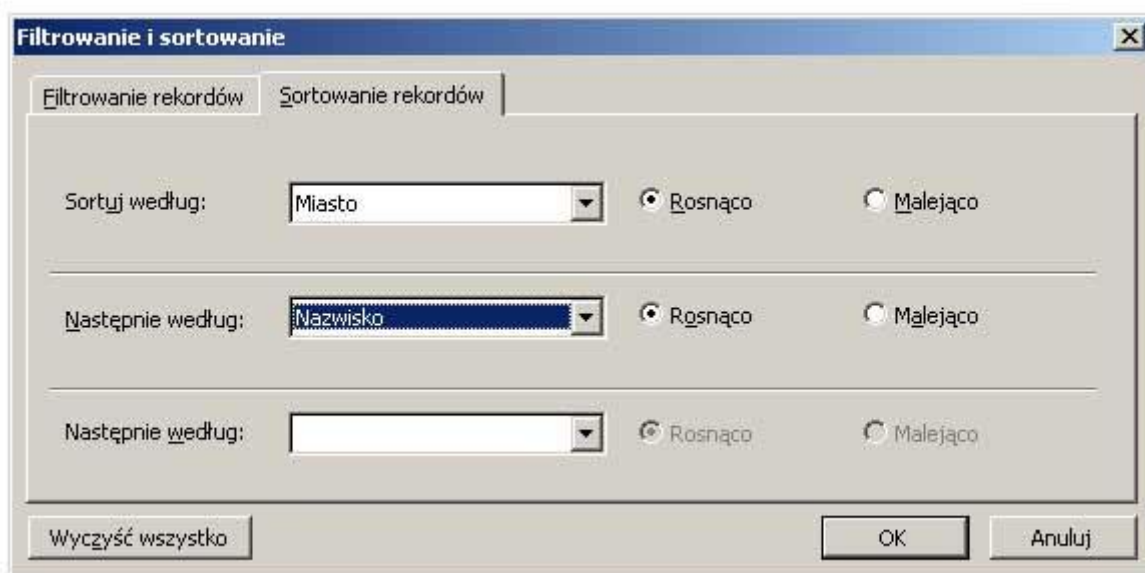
Filtrowanie i sortowanie

Filtrowanie rekordów | Sortowanie rekordów

Sortuj według: Miasto ◉ Rosnąco ○ Malejąco

Następnie według: Nazwisko ◉ Rosnąco ○ Malejąco

Następnie według: ◉ Rosnąco ○ Malejąco

Wyczyść wszystko OK Anuluj